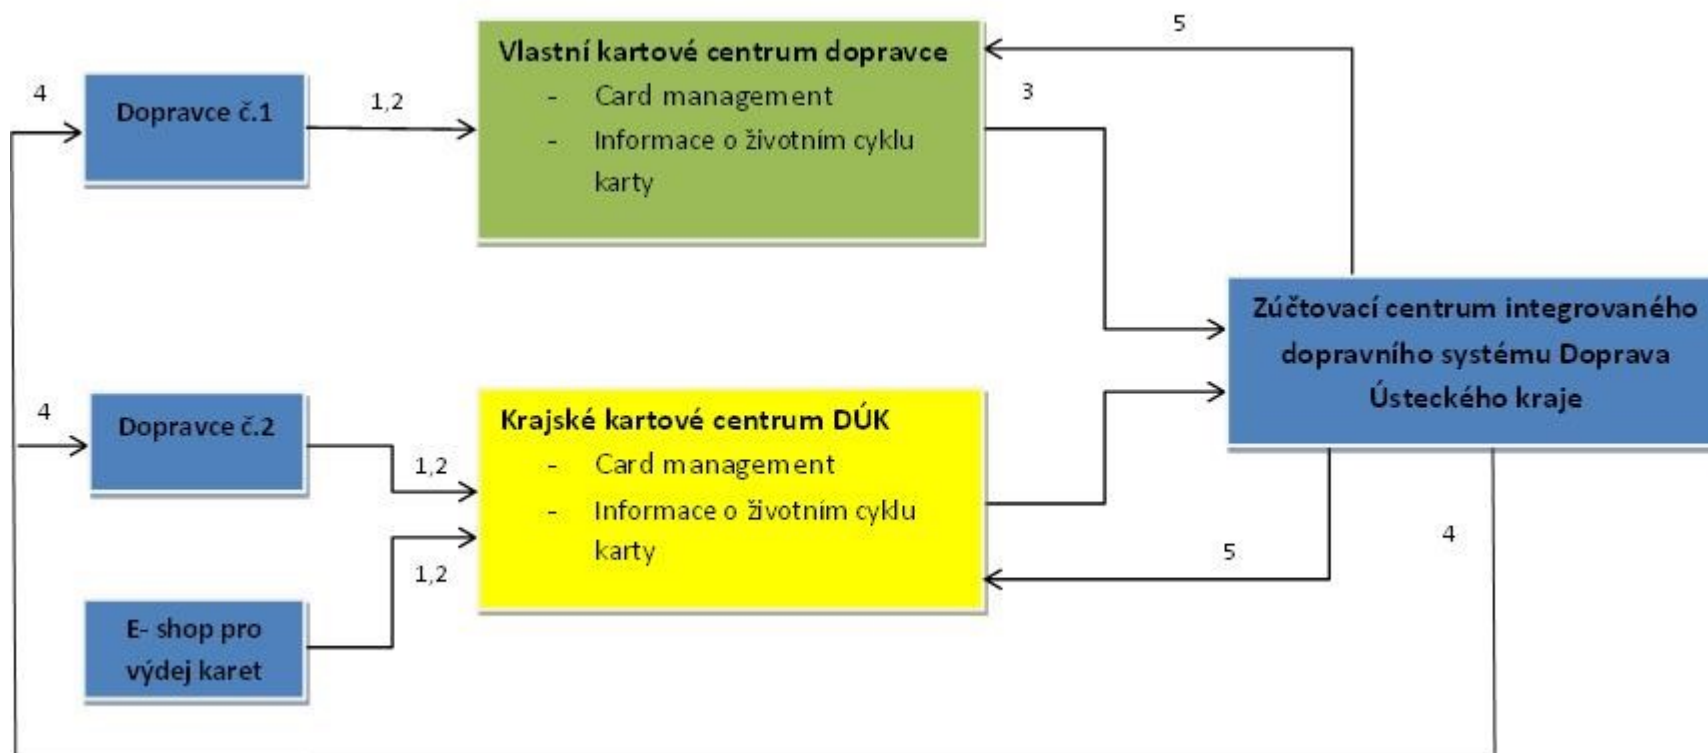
5

4

Dopravce č.1

1,2

Vlastní kartové centrum dopravce
- Card management
- Informace o životním cyklu karty

3

Zúčtovací centrum integrovaného dopravního systému Doprava Ústeckého kraje

4

Dopravce č.2

1,2

Krajské kartové centrum DÚK
- Card management
- Informace o životním cyklu karty

1,2

E- shop pro výdej karet

5

4